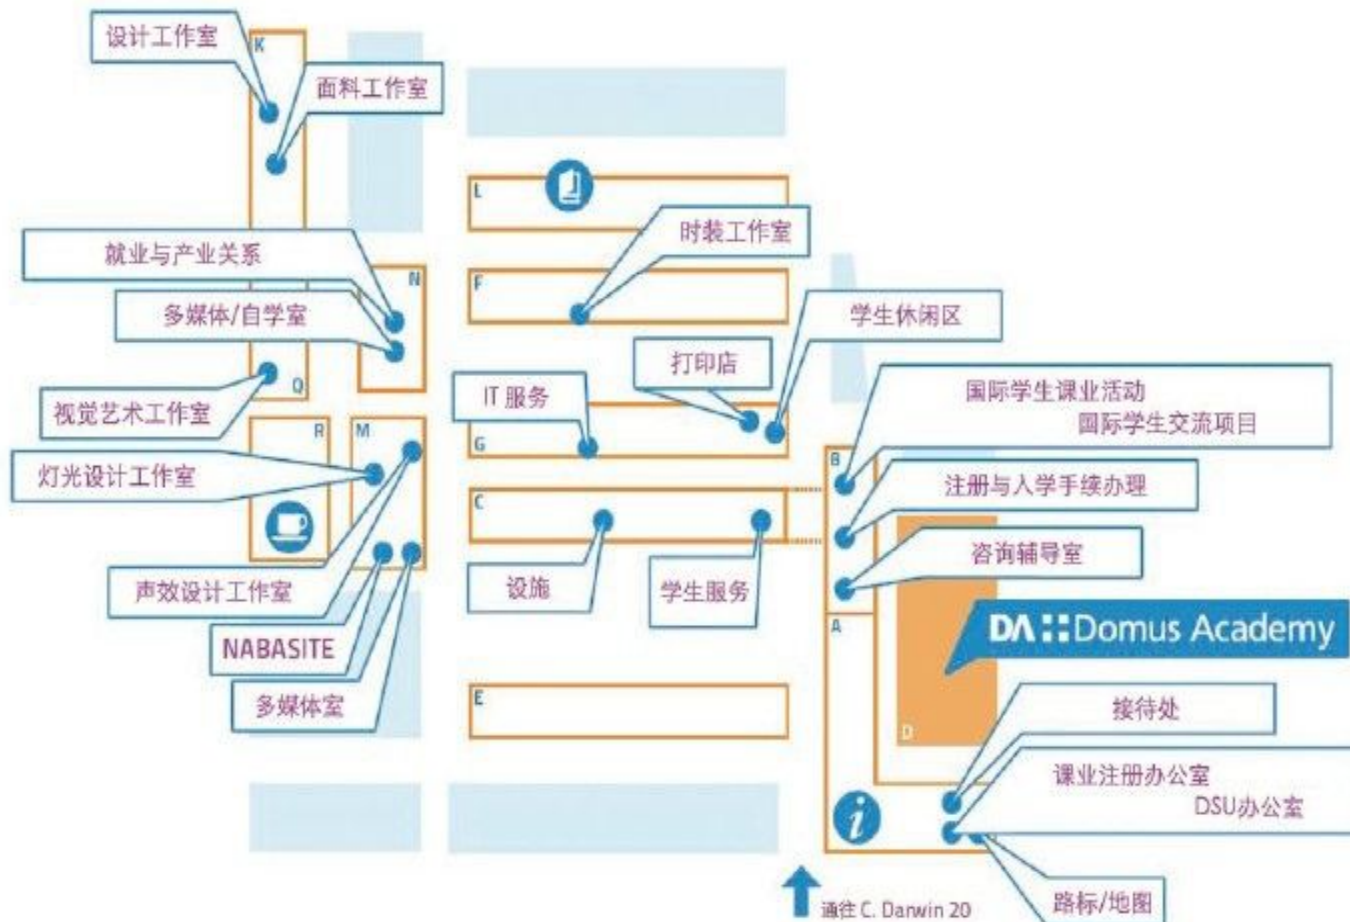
设计工作室
K
面料工作室
L
时装工作室
就业与产业关系
N
F
多媒体/自学室
学生休闲区
打印店
Q
视觉艺术工作室
IT 服务
国际学生课业活动
国际学生交流项目
R
M
G
灯光设计工作室
B
注册与入学手续办理
C
咨询辅导室
设施
学生服务
声效设计工作室
A
DA Domus Academy
NABASITE
多媒体室
E
接待处
D
课业注册办公室
DSU办公室
通往 C. Darwin 20
路标/地图